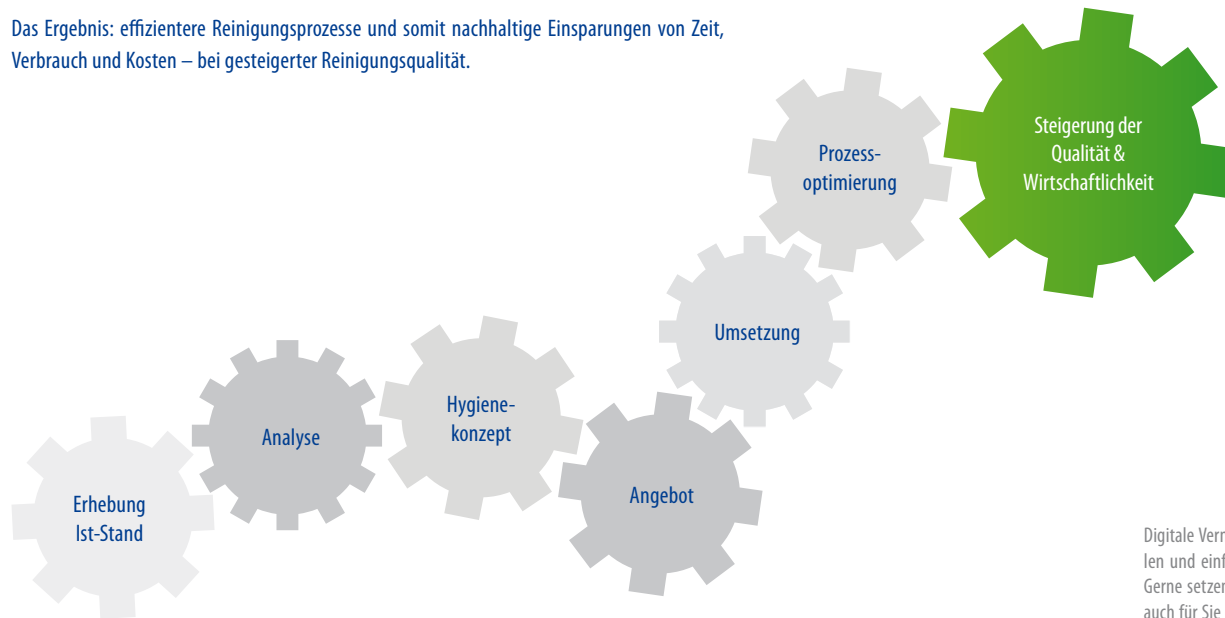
Das Ergebnis: effizientere Reinigungsprozesse und somit nachhaltige Einsparungen von Zeit, Verbrauch und Kosten – bei gesteigerter Reinigungsqualität.

Steigerung der Qualität & Wirtschaftlichkeit

Prozess-optimierung

Umsetzung

Hygiene-konzept

Analyse

Angebot

Erhebung Ist-Stand

Digitale Verr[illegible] len und einf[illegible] Gerne setzen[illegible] auch für Sie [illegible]